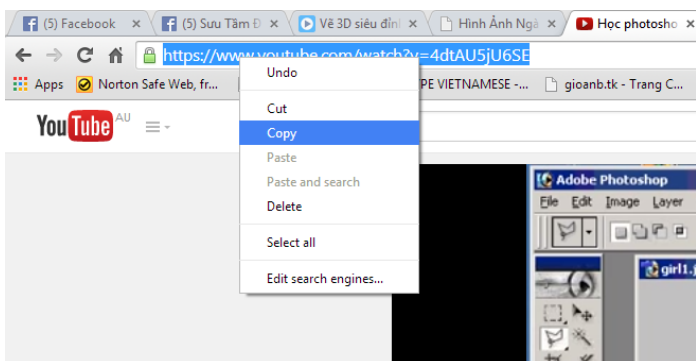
(5) Facebook ×
(5) Sưu Tầm Đ ×
Vẽ 3D siêu đỉn ×
Hình Ảnh Ngà ×
Học photosho

https://www.youtube.com/watch?v=4dtAU5jU6SE

Apps
Norton Safe Web, fr...
PE VIETNAMESE -...
gioanb.tk - Trang C...

YouTube AU

Undo
Cut
Copy
Paste
Paste and search
Delete
Select all
Edit search engines...

Adobe Photoshop
File Edit Image Layer
girl1.